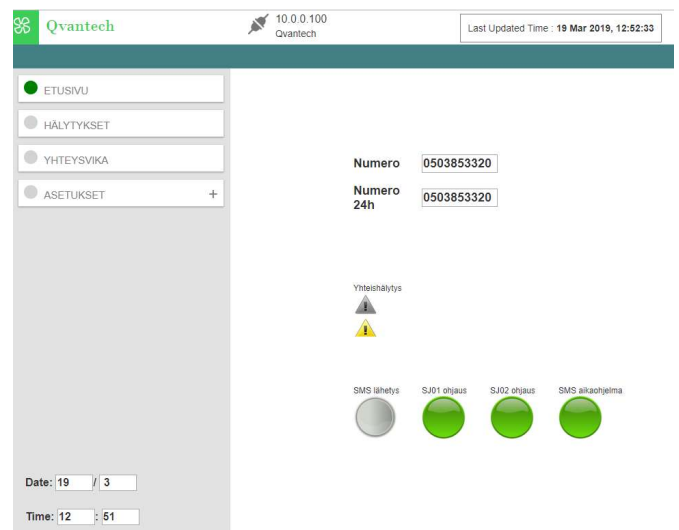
Qvantech

10.0.0.100
Qvantech

Last Updated Time : 19 Mar 2019, 12:52:33

ETUSIVU

HÄLYTYKSET

YHTEYSVIKA

ASETUKSET +

Numero 0503853320

Numero 24h 0503853320

Yhteishälytys

SMS lähetys

SJ01 ohjaus

SJ02 ohjaus

SMS aikaohjelma

Date: 19 / 3

Time: 12 : 51